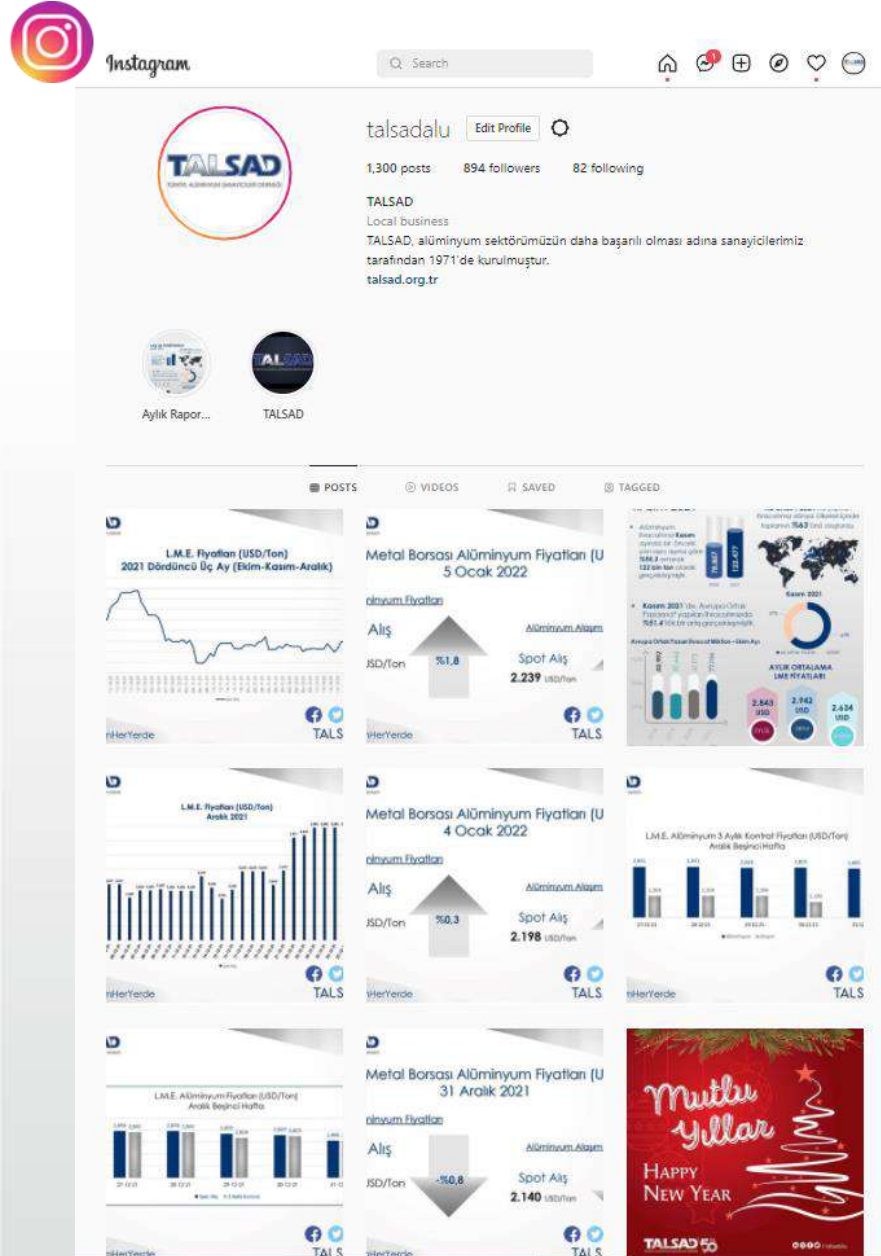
Instagram

Search

1

talsadalu Edit Profile

1,300 posts 894 followers 82 following

TALSAD
Local business
TALSAD, alüminyum sektörümüzün daha başarılı olması adına sanayicilerimiz tarafından 1971'de kurulmuştur.
talsad.org.tr

TALSAD

Aylık Rapor...

TALSAD

POSTS VIDEOS SAVED TAGGED

L.M.E. Fiyatları (USD/Ton)
2021 Dördüncü Üç Ay (Ekim-Kasım-Aralık)

nHerYerde TALS

Metal Borsası Alüminyum Fiyatları (U
5 Ocak 2022

minyum Fiyatları
Alış
USD/Ton
%1,8
Alüminyum Alaşım
Spot Alış
2.239 USD/Ton

nHerYerde TALS

Kasım 2021
1563
Kasım 2021
AYLIK ORTALAMA LME FİYATLARI
2.843 USD
2.942 USD
2.634 USD

L.M.E. Fiyatları (USD/Ton)
Aralık 2021

nHerYerde TALS

Metal Borsası Alüminyum Fiyatları (U
4 Ocak 2022

minyum Fiyatları
Alış
USD/Ton
%0,3
Alüminyum Alaşım
Spot Alış
2.198 USD/Ton

nHerYerde TALS

L.M.E. Alüminyum 3 Aylık Kontrat Fiyatları (USD/Ton)
Aralık Beşinci Hafta

nHerYerde TALS

L.M.E. Alüminyum Fiyatları (USD/Ton)
Aralık Beşinci Hafta

nHerYerde TALS

Metal Borsası Alüminyum Fiyatları (U
31 Aralık 2021

minyum Fiyatları
Alış
USD/Ton
-%0,8
Alüminyum Alaşım
Spot Alış
2.140 USD/Ton

nHerYerde TALS

Mutlu Yıllar
HAPPY NEW YEAR
TALSAD 50